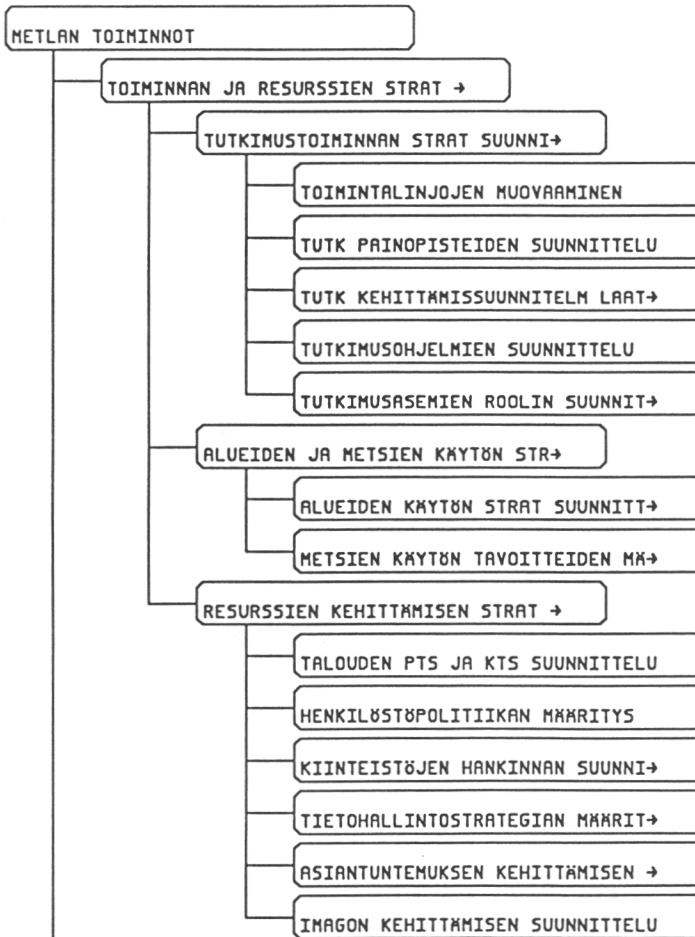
METLAN TOIMINNOT

TOIMINNAN JA RESURSSIEN STRAT →

TUTKIMUSTOIMINNAN STRAT SUUNNI→

TOIMINTALINJOJEN MUOVAAMINEN

TUTK PAINOPISTEIDEN SUUNNITTELU

TUTK KEHITTÄMISSUUNNITELM LAAT→

TUTKIMUSOHJELMIEN SUUNNITTELU

TUTKIMUSASEMIEN ROOLIN SUUNNIT→

ALUEIDEN JA METSIEN KÄYTÖN STR→

ALUEIDEN KÄYTÖN STRAT SUUNNITT→

METSIEN KÄYTÖN TAVOITTEIDEN MÄ→

RESURSSIEN KEHITTÄMISEN STRAT →

TALOUDEN PTS JA KTS SUUNNITTELU

HENKILÖSTÖPOLITIIKAN MÄÄRITYS

KIINTEISTÖJEN HANKINNAN SUUNNI→

TIETOHALLINTOSTRATEGIAN MÄÄRIT→

ASIANTUNTEMUKSEN KEHITTÄMISEN →

IMAGON KEHITTÄMISEN SUUNNITTELU